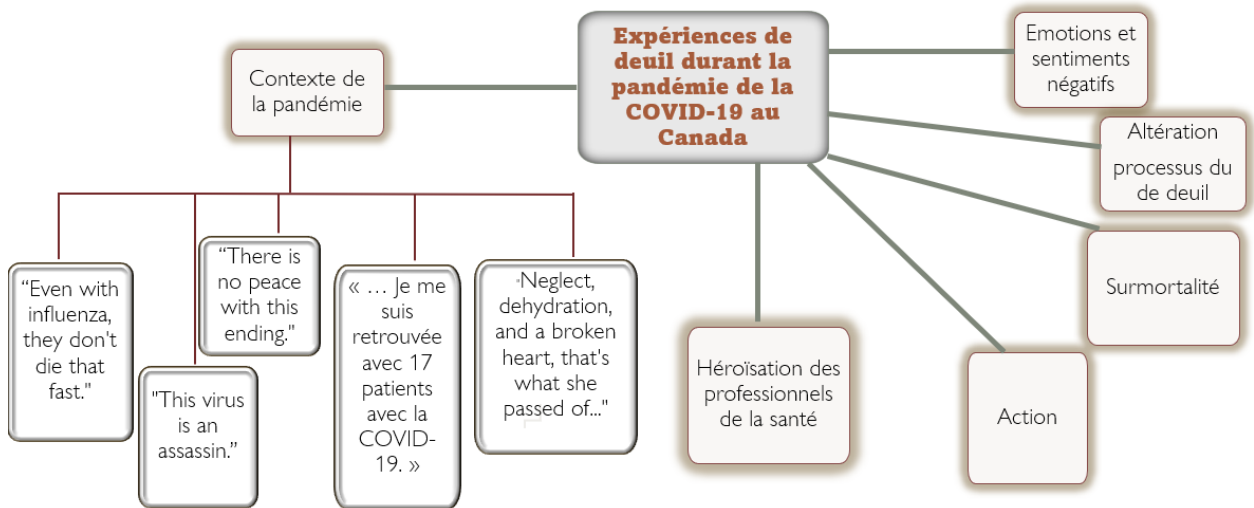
Expériences de deuil durant la pandémie de la COVID-19 au Canada

Contexte de la pandémie

“Even with influenza, they don't die that fast."

"This virus is an assassin.”

“There is no peace with this ending."

« … Je me suis retrouvée avec 17 patients avec la COVID-19. »

"Neglect, dehydration, and a broken heart, that's what she passed of..."

Emotions et sentiments négatifs

Altération processus du de deuil

Surmortalité

Action

Héroïsation des professionnels de la santé